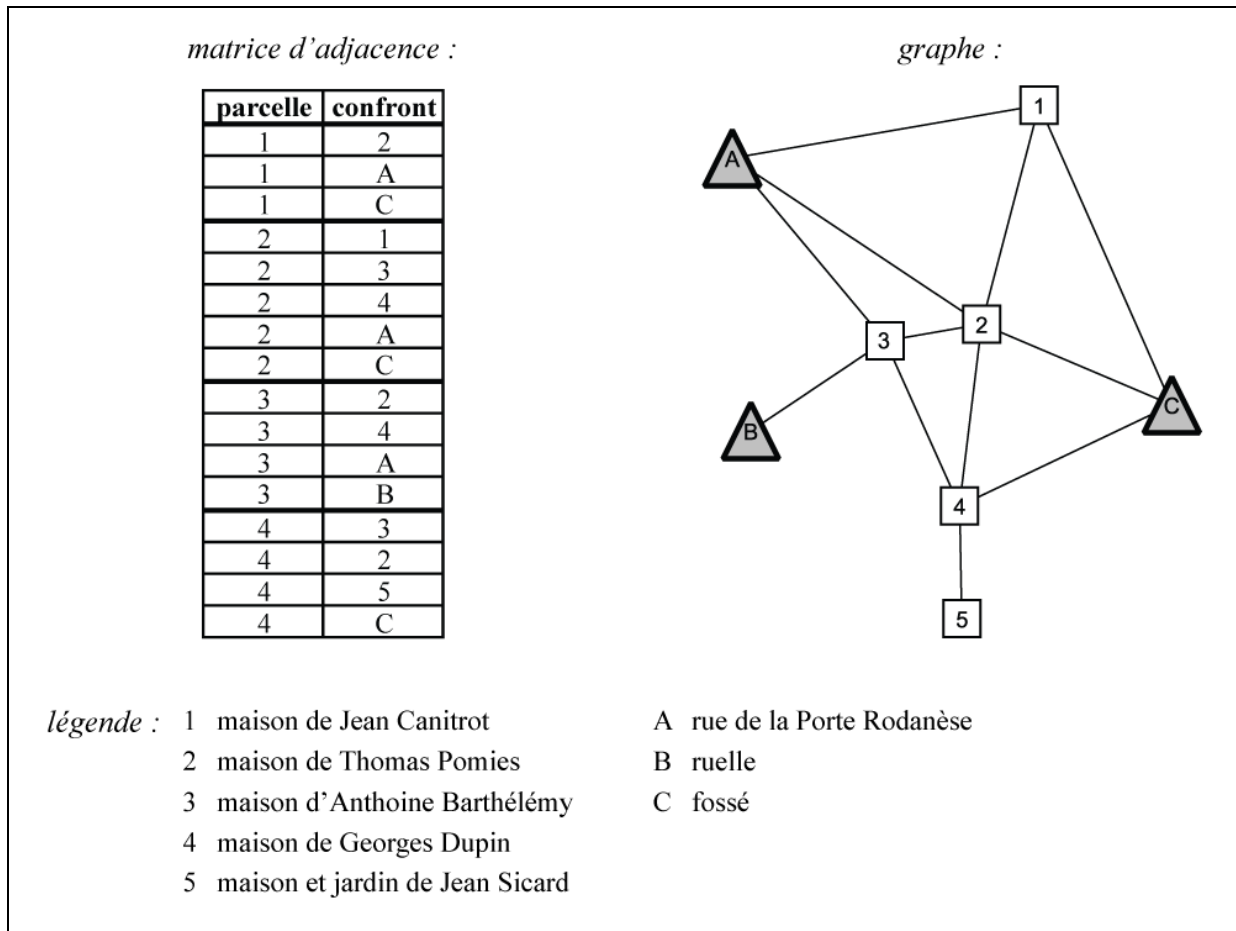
matrice d'adjacence :

| parcelle | confront |
|---|---|
| 1 | 2 |
| 1 | A |
| 1 | C |
| 2 | 1 |
| 2 | 3 |
| 2 | 4 |
| 2 | A |
| 2 | C |
| 3 | 2 |
| 3 | 4 |
| 3 | A |
| 3 | B |
| 4 | 3 |
| 4 | 2 |
| 4 | 5 |
| 4 | C |

graphe :

1
A
3
2
B
C
4
5

légende : 1 maison de Jean Canitrot
2 maison de Thomas Pomies
3 maison d'Anthoine Barthélémy
4 maison de Georges Dupin
5 maison et jardin de Jean Sicard

A rue de la Porte Rodanèse
B ruelle
C fossé